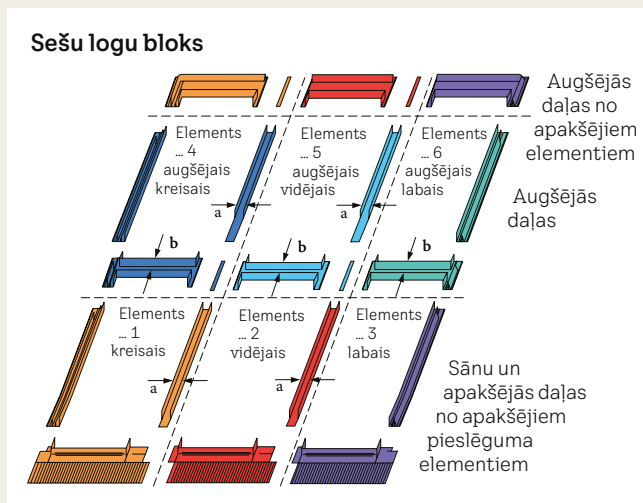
Sešu logu bloks

Augšējās daļas no apakšējiem elementiem

Elements ... 4 augšējais kreisais

Elements ... 5 augšējais vidējais

Elements ... 6 augšējais labais

Augšējās daļas

a

a

b

b

b

Elements ... 1 kreisais

Elements ... 2 vidējais

Elements ... 3 labais

a

a

Sānu un apakšējās daļas no apakšējiem pieslēguma elementiem